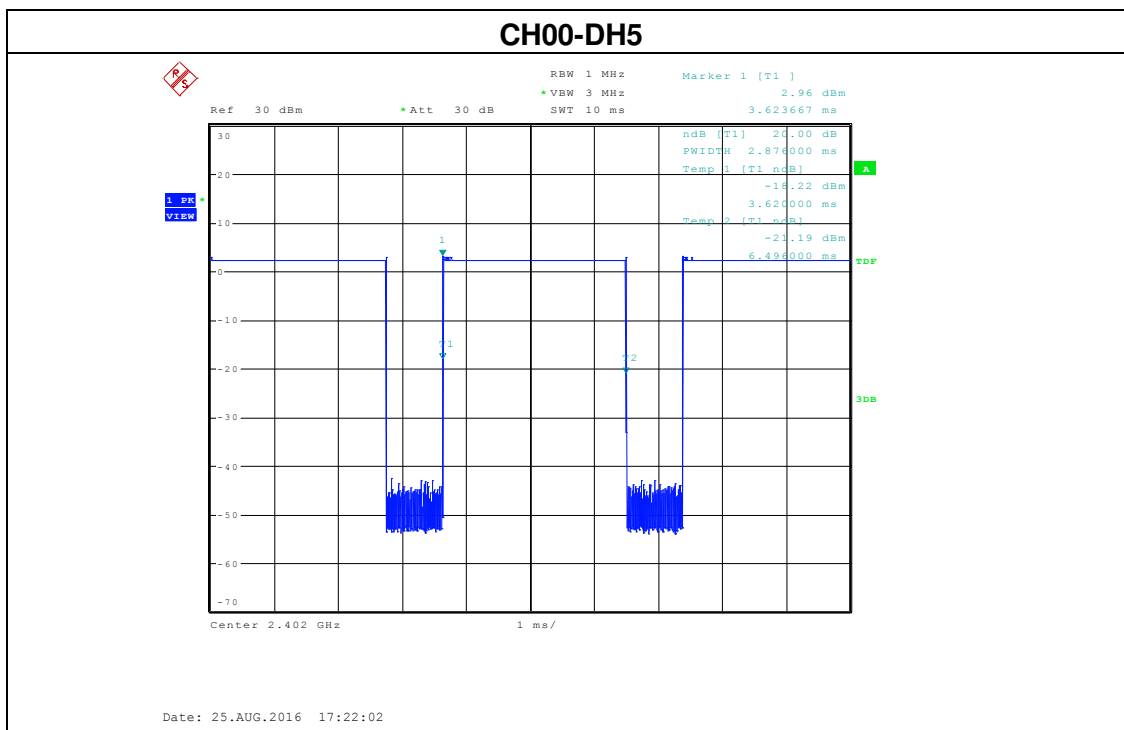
CH00-DH5

RBW 1 MHz
*VBW 3 MHz
SWT 10 ms

Ref 30 dBm
*Att 30 dB

Marker 1 [T1 ]
2.96 dBm
3.623667 ms

ndB [T1] 20.00 dB
PWIDTH 2.876000 ms
Temp 1 [T1 ndB]
-18.22 dBm
3.620000 ms
Temp 2 [T1 ndB]
-21.19 dBm
6.496000 ms

A
1 PK
VIEW
TDF
3DB

30
20
10
0
-10
-20
-30
-40
-50
-60
-70

1
T1
T2

Center 2.402 GHz
1 ms/

Date: 25.AUG.2016 17:22:02